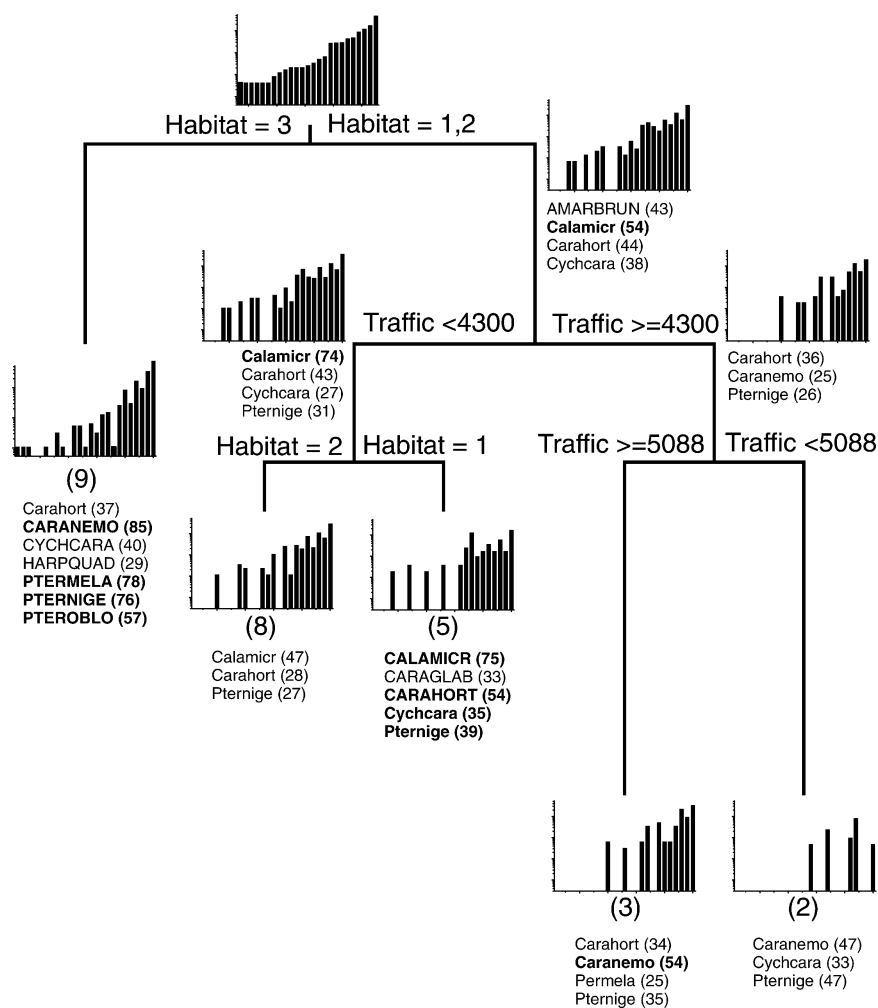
Habitat = 3 Habitat = 1,2

AMARBRUN (43)
Calamicr (54)
Carahort (44)
Cychcara (38)

Calamicr (74)
Carahort (43)
Cychcara (27)
Pternige (31)

Traffic <4300 Traffic >=4300

Carahort (36)
Caranemo (25)
Pternige (26)

(9)

Carahort (37)
CARANEMO (85)
CYCHCARA (40)
HARPQUAD (29)
PTERMELA (78)
PTERNIGE (76)
PTEROBLO (57)

Habitat = 2 Habitat = 1

Traffic >=5088 Traffic <5088

(8)

Calamicr (47)
Carahort (28)
Pternige (27)

(5)

CALAMICR (75)
CARAGLAB (33)
CARAHORT (54)
Cychcara (35)
Pternige (39)

(3)

Carahort (34)
Caranemo (54)
Permela (25)
Pternige (35)

(2)

Caranemo (47)
Cychcara (33)
Pternige (47)